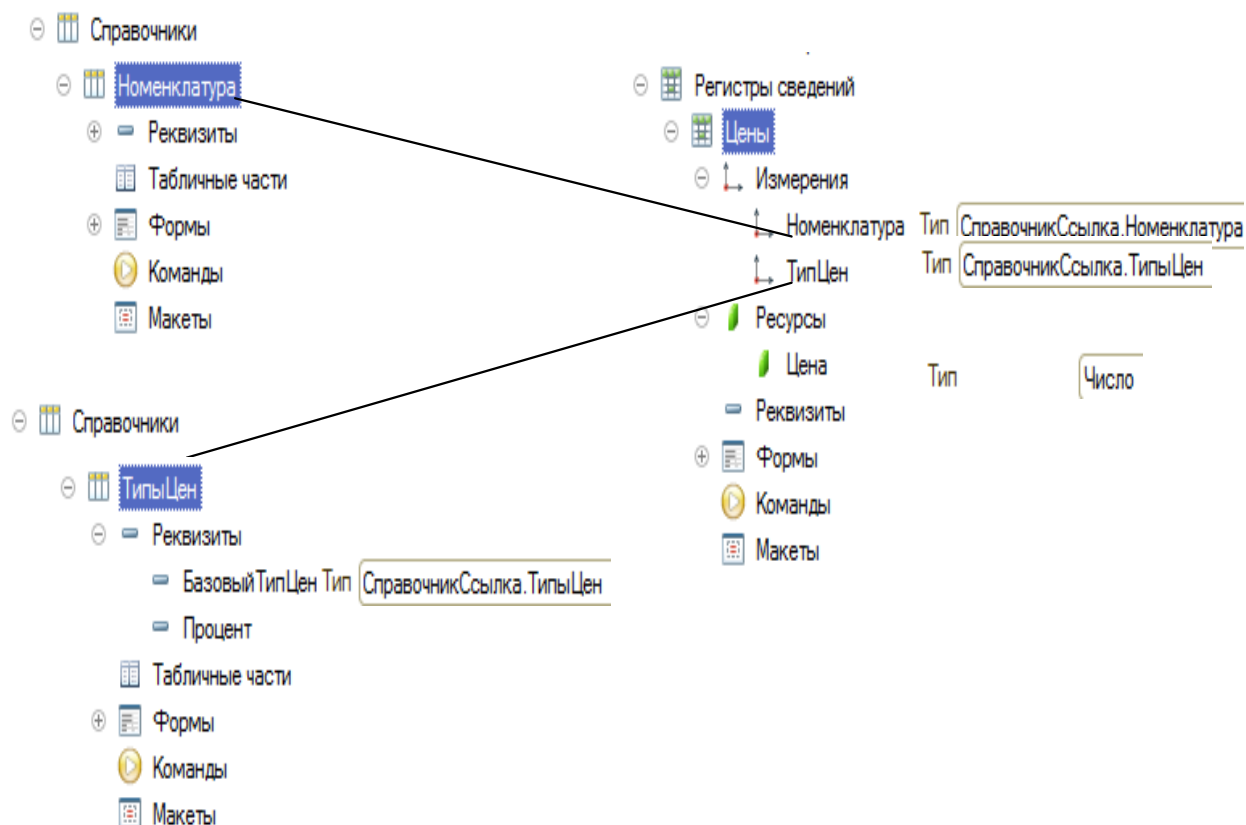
Справочники
Номенклатура
Реквизиты
Табличные части
Формы
Команды
Макеты

Регистры сведений
Цены
Измерения
Номенклатура Тип СправочникСсылка.Номенклатура
ТипЦен Тип СправочникСсылка.ТипыЦен
Ресурсы
Цена Тип Число
Реквизиты
Формы
Команды
Макеты

Справочники
ТипыЦен
Реквизиты
БазовыйТипЦен Тип СправочникСсылка.ТипыЦен
Процент
Табличные части
Формы
Команды
Макеты